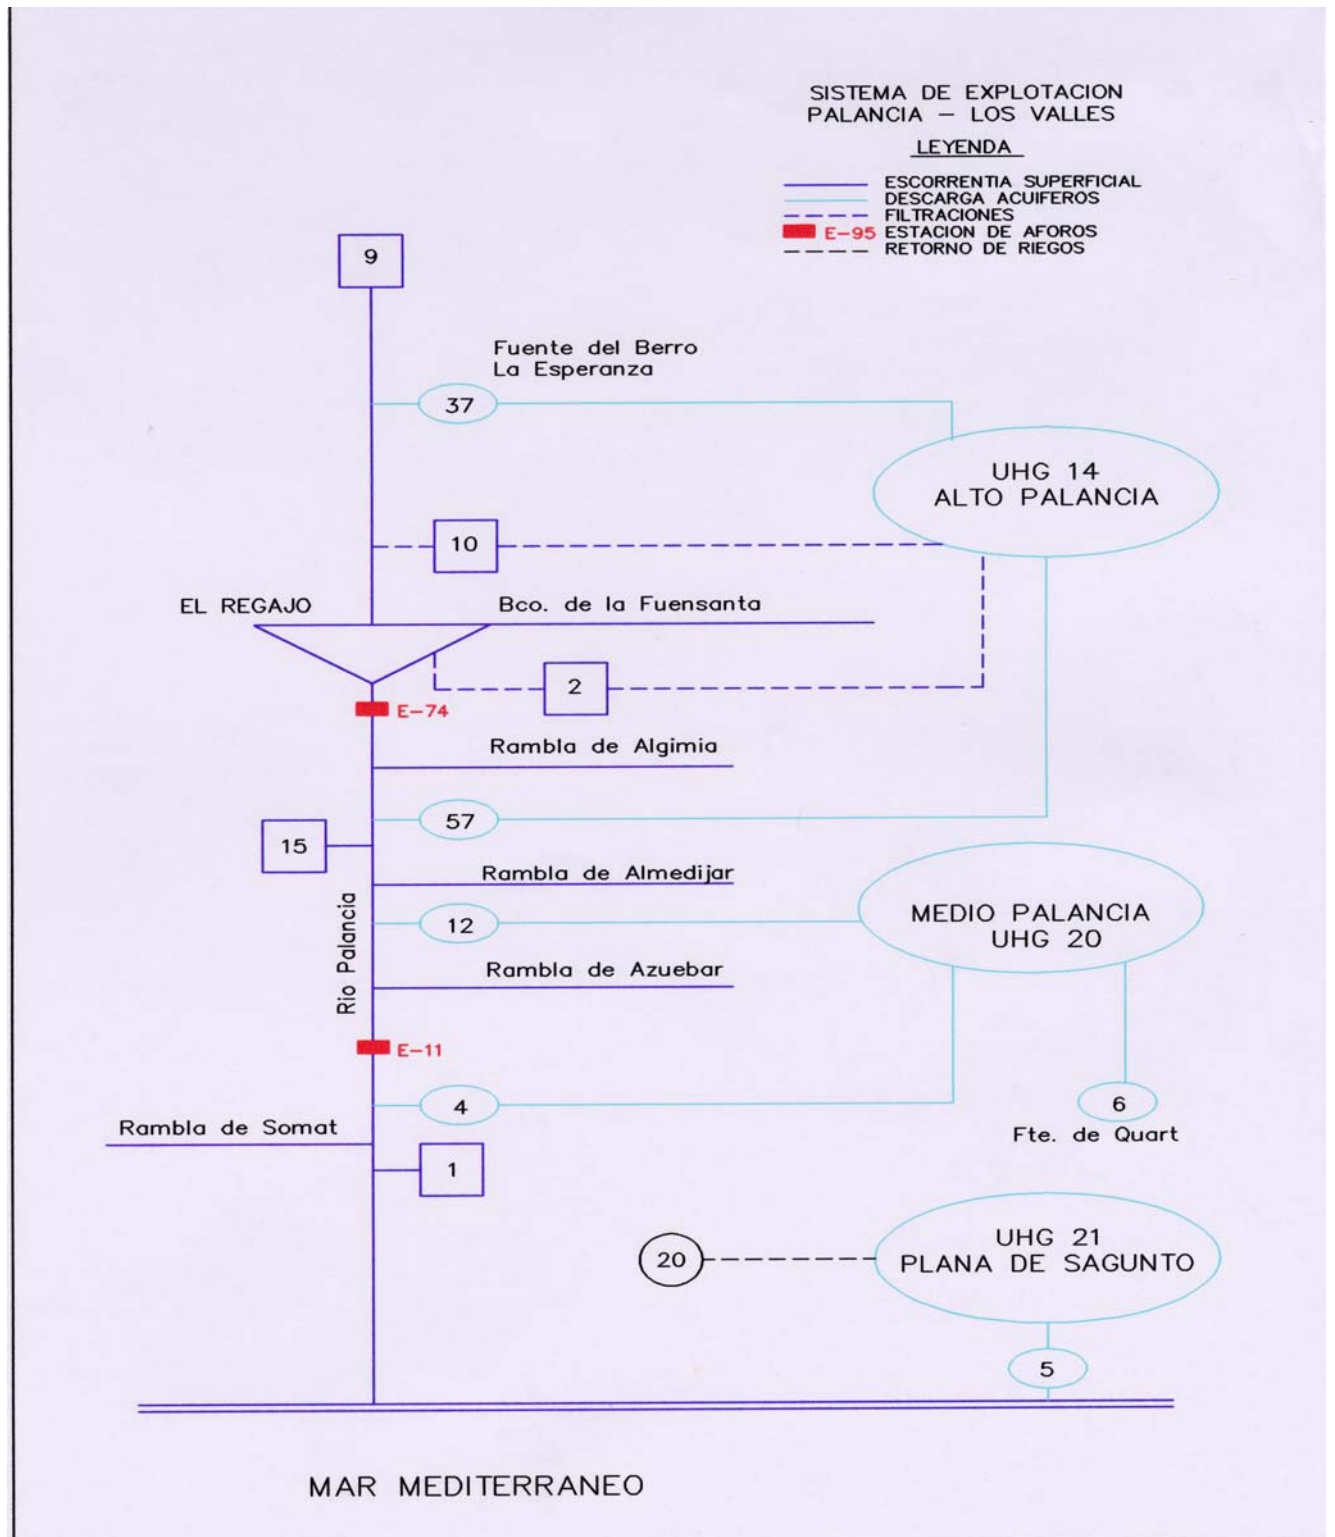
SISTEMA DE EXPLOTACION
PALANCIA – LOS VALLES

LEYENDA

ESCORRENTIA SUPERFICIAL
DESCARGA ACUIFEROS
FILTRACIONES
E-95 ESTACION DE AFOROS
RETORNO DE RIEGOS

9

Fuente del Berro
La Esperanza

37

UHG 14
ALTO PALANCIA

10

EL REGAJO

Bco. de la Fuensanta

2

E-74

Rambla de Algimia

57

15

Rambla de Almedijar

12

MEDIO PALANCIA
UHG 20

Rambla de Azuebar

Rio Palancia

E-11

4

6

Fte. de Quart

Rambla de Somat

1

20

UHG 21
PLANA DE SAGUNTO

5

MAR MEDITERRANEO